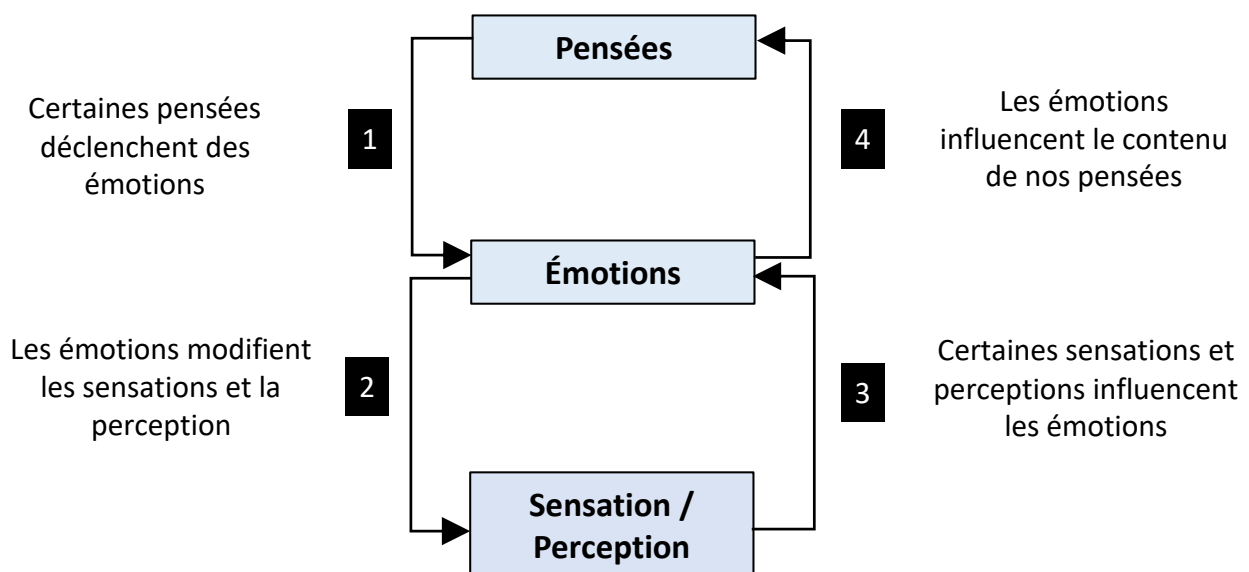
Pensées

Certaines pensées déclenchent des émotions

1

4

Les émotions influencent le contenu de nos pensées

Émotions

Les émotions modifient les sensations et la perception

2

3

Certaines sensations et perceptions influencent les émotions

Sensation / Perception